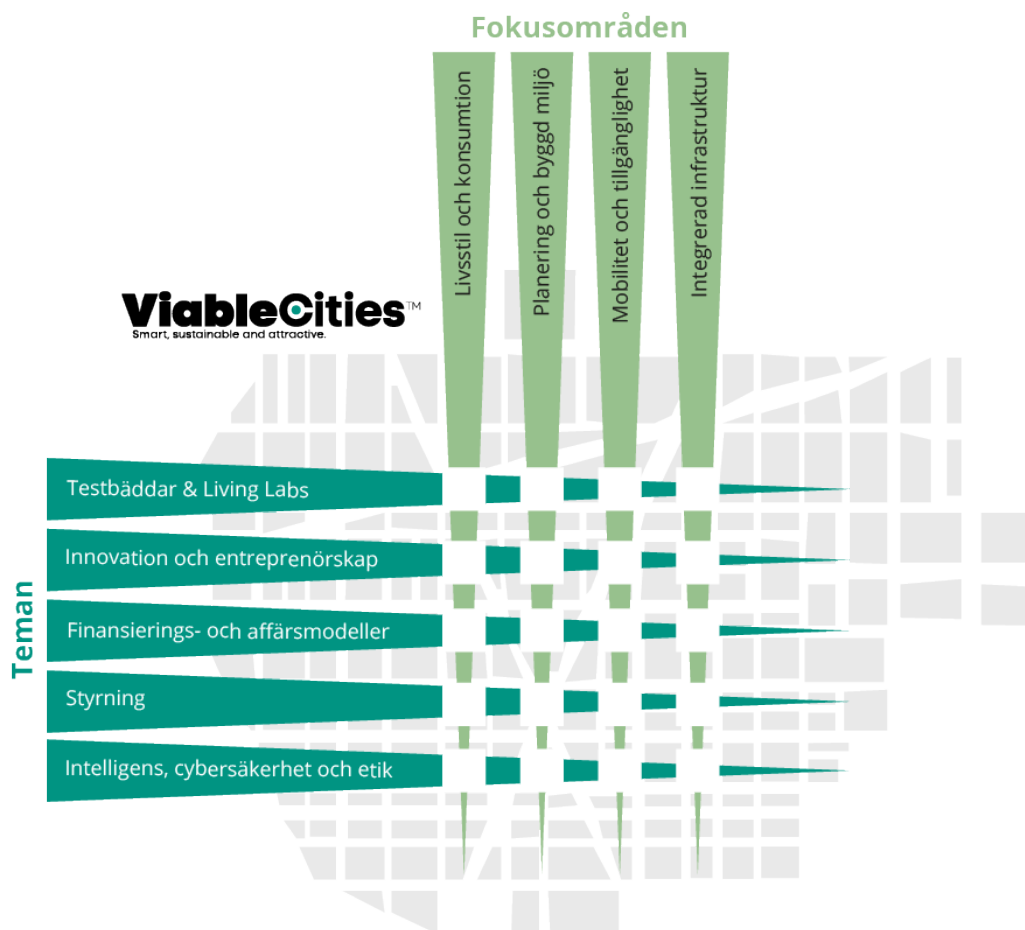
Fokusområden

Livsstil och konsumtion

Planering och byggd miljö

Mobilitet och tillgänglighet

Integrerad infrastruktur

ViableCities™
Smart, sustainable and attractive.

Teman

Testbäddar & Living Labs

Innovation och entreprenörskap

Finansierings- och affärsmodeller

Styrning

Intelligens, cybersäkerhet och etik